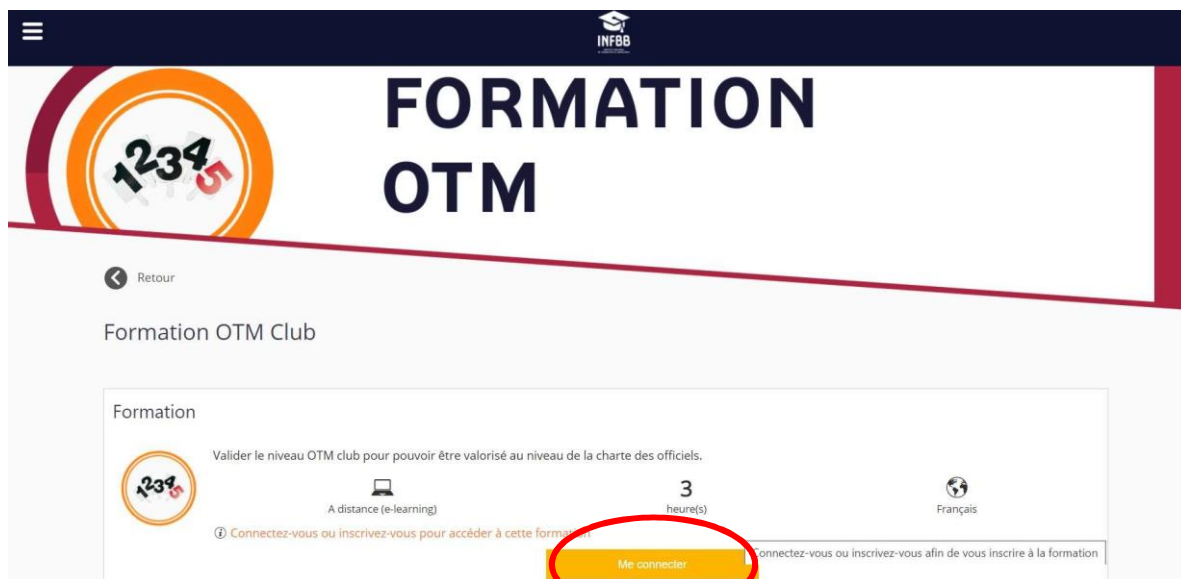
INFBB

FORMATION OTM

12345

Retour

Formation OTM Club

Formation

12345

Valider le niveau OTM club pour pouvoir être valorisé au niveau de la charte des officiels.

A distance (e-learning)

3
heure(s)

Français

Connectez-vous ou inscrivez-vous pour accéder à cette formation

Connectez-vous ou inscrivez-vous afin de vous inscrire à la formation

Me connecter